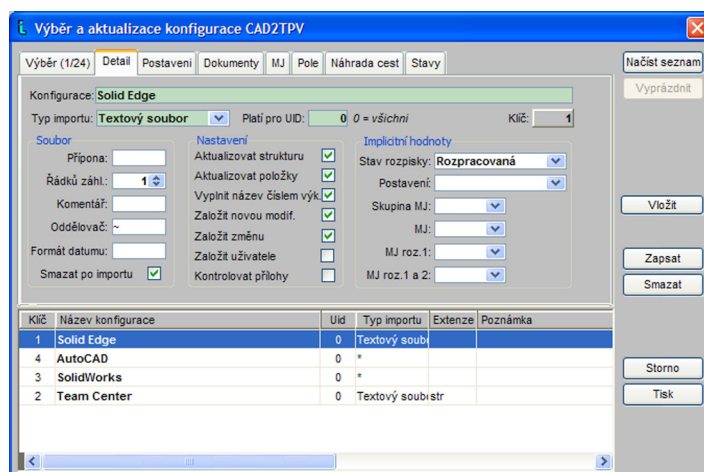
Výběr a aktualizace konfigurace CAD2TPV

Výběr (1/24) | Detail | Postavení | Dokumenty | MJ | Pole | Náhrada cest | Stavy

Načíst seznam
Vyprázdnit

Konfigurace: Solid Edge
Typ importu: Textový soubor
Platí pro UID: 0 0 = všichni
Klíč: 1

Soubor
Přípona:
Řádků zahl.: 1
Komentář:
Oddělovač: ~
Formát datumu:
Smazat po importu

Nastavení
Aktualizovat strukturu
Aktualizovat položky
Vyplnit název číslem výk.
Založit novou modif.
Založit změnu
Založit uživatele
Kontrolovat přílohy

Implicitní hodnoty
Stav rozpisky: Rozpracovaná
Postavení:
Skupina MJ:
MJ:
MJ roz.1:
MJ roz.1 a 2:

Vložit
Zapsat
Smazat

| Klíč | Název konfigurace | Uid | Typ importu | Extenze | Poznámka |
|---|---|---|---|---|---|
| 1 | Solid Edge | 0 | Textový soubo | | |
| 4 | AutoCAD | 0 | * | | |
| 3 | SolidWorks | 0 | * | | |
| 2 | Team Center | 0 | Textový soubo | str | |

Storno
Tisk